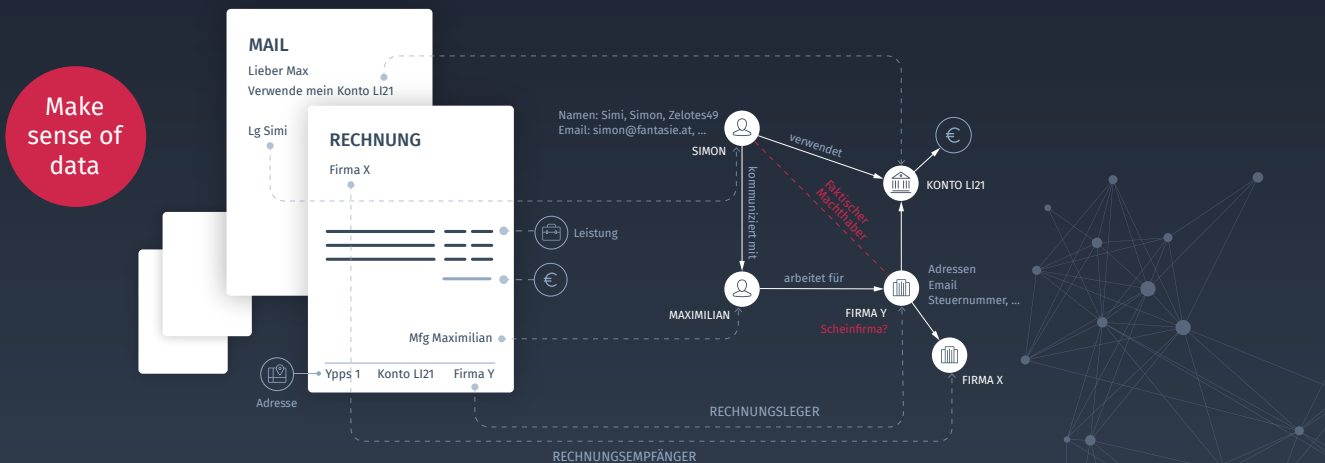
Make sense of data

MAIL
Lieber Max
Verwende mein Konto LI21

Lg Simi

RECHNUNG
Firma X

Leistung

Mfg Maximilian

Ypps 1 Konto LI21 Firma Y

Adresse

Namen: Simi, Simon, Zelotes49
Email: simon@fantasie.at, ...

SIMON

verwendet

KONTO LI21

kommuniziert mit

Faktischer Machthaber

MAXIMILIAN

arbeitet für

FIRMA Y
Scheinfirma?

Adressen
Email
Steuernummer, ...

FIRMA X

RECHNUNGSLEGER

RECHNUNGSEMPFÄNGER